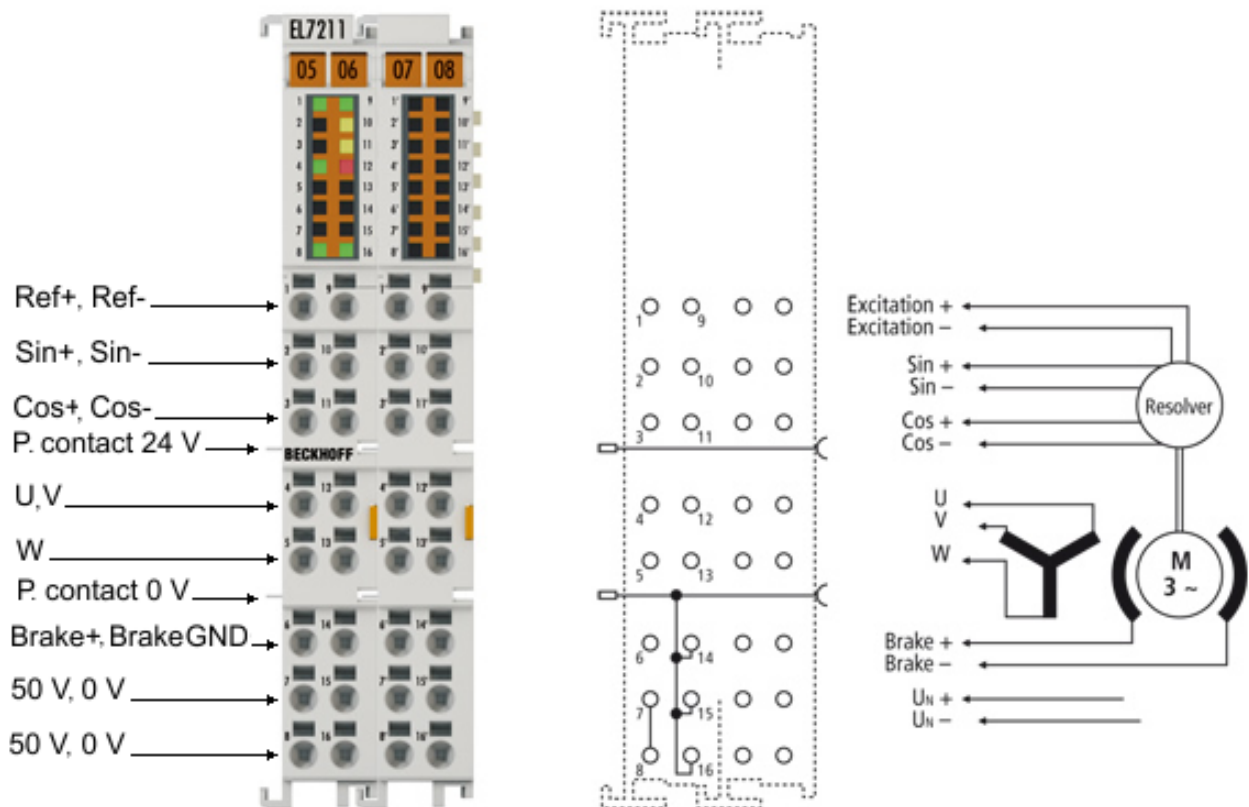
EL7211
05 06 07 08
1 9 1' 9'
2 10 2' 10'
3 11 3' 11'
4 12 4' 12'
5 13 5' 13'
6 14 6' 14'
7 15 7' 15'
8 16 8' 16'

Ref+, Ref-
Sin+, Sin-
Cos+, Cos-
P. contact 24 V
BECKHOFF
U,V
W
P. contact 0 V
Brake+, BrakeGND
50 V, 0 V
50 V, 0 V

1 9
2 10
3 11
4 12
5 13
6 14
7 15
8 16

Excitation +
Excitation –
Sin +
Sin –
Cos +
Cos –
Resolver
U
V
W
M
3 ~
Brake +
Brake –
$U_N$ +
$U_N$ –